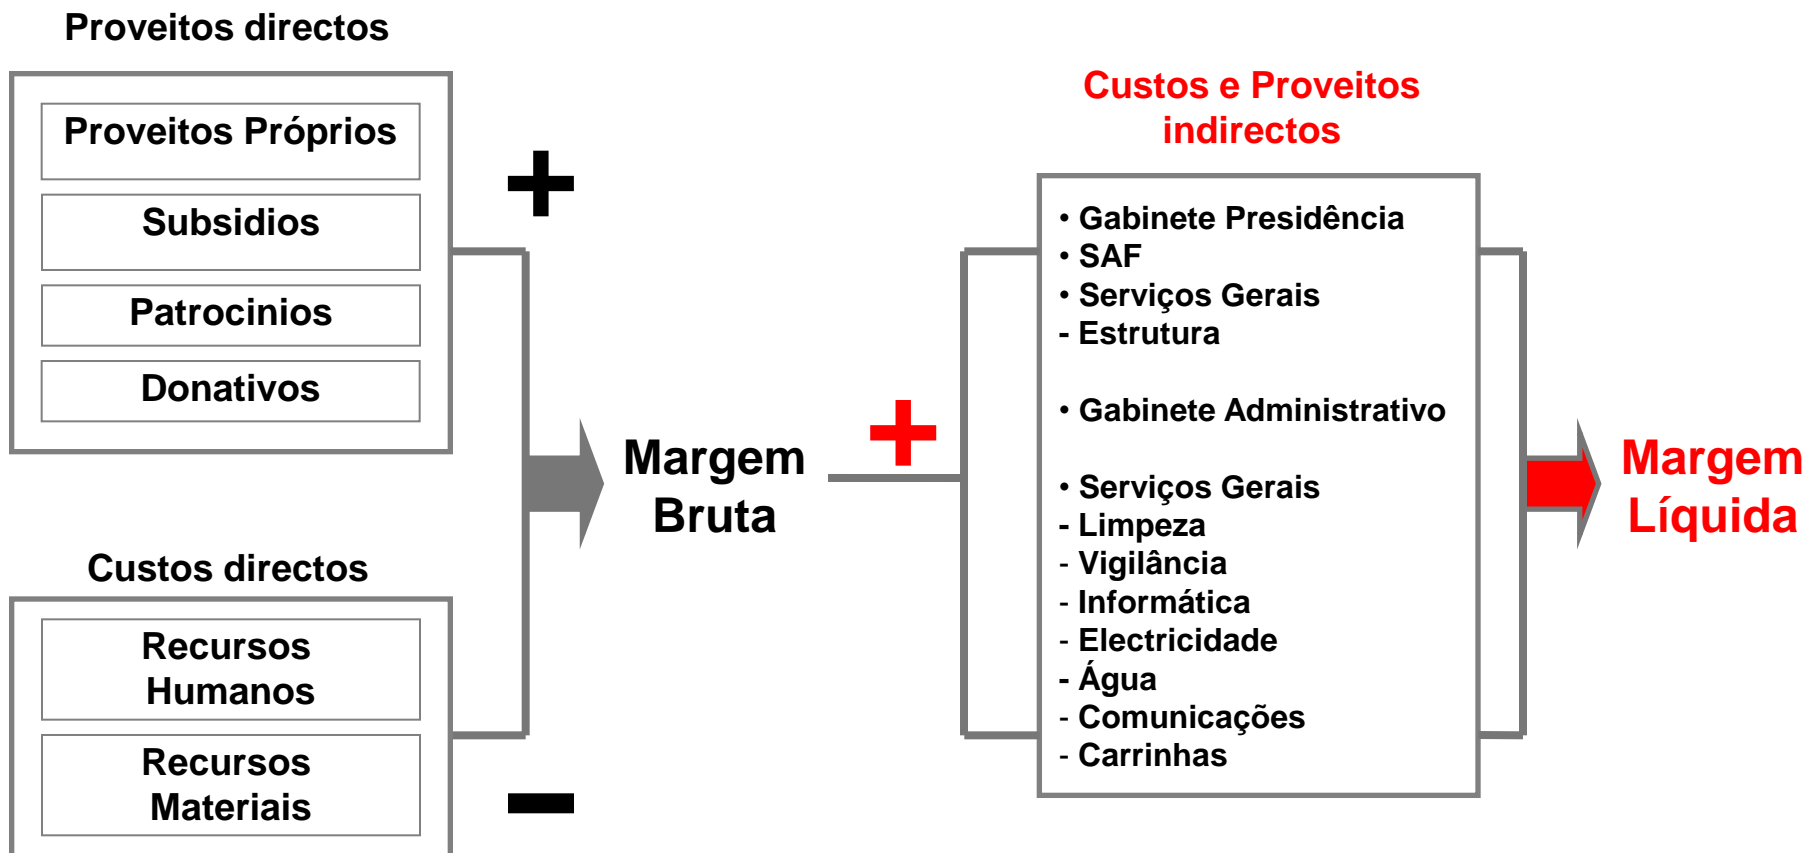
Proveitos directos

Proveitos Próprios

Subsidios

Patrocinios

Donativos

Custos directos

Recursos Humanos

Recursos Materiais

+

−

Margem Bruta

+

Custos e Proveitos indirectos

• Gabinete Presidência
• SAF
• Serviços Gerais
- Estrutura

• Gabinete Administrativo

• Serviços Gerais
- Limpeza
- Vigilância
- Informática
- Electricidade
- Água
- Comunicações
- Carrinhas

Margem Líquida